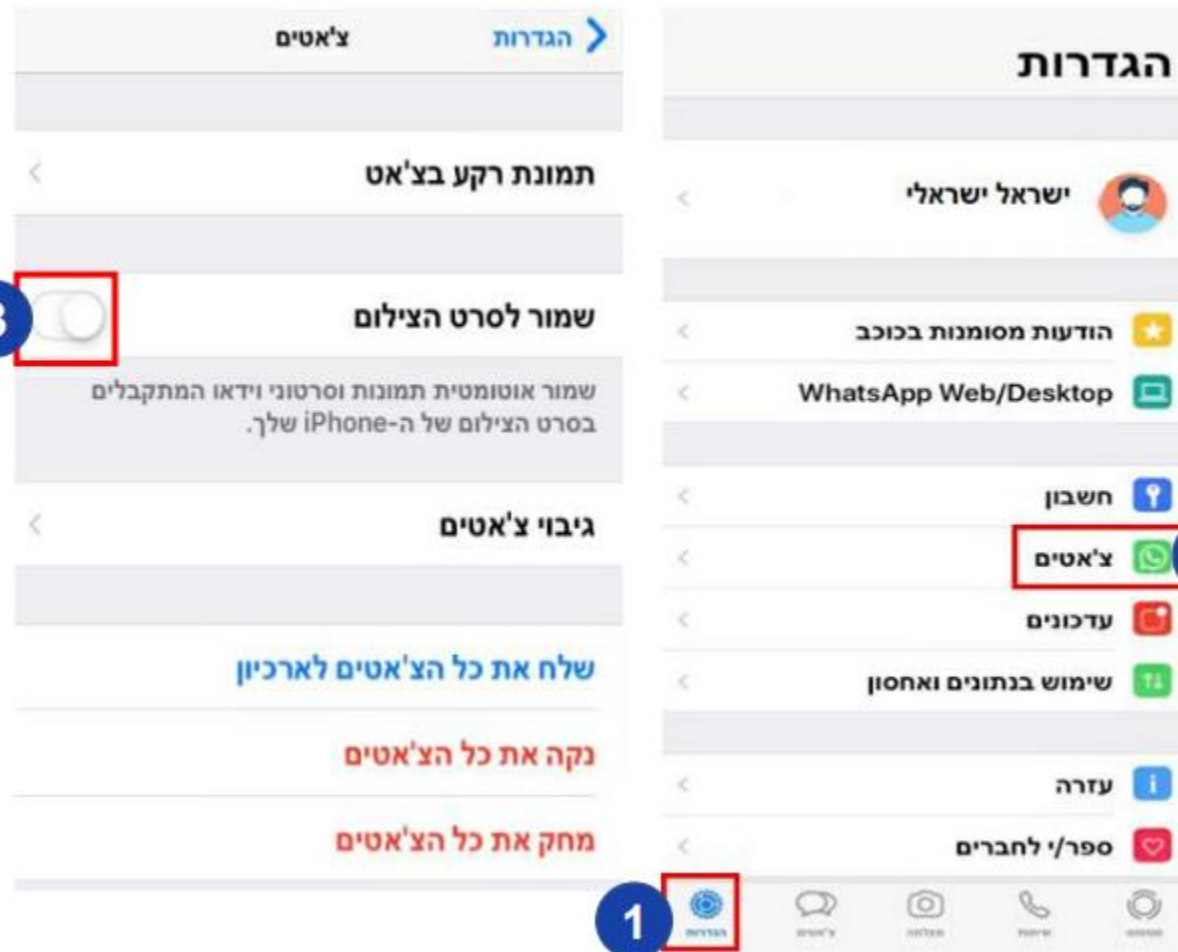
הגדרות

ישראל ישראלי

הודעות מסומנות בכוכב

WhatsApp Web/Desktop

חשבון

צ'אטים

עדכונים

שימוש בנתונים ואחסון

עזרה

ספר/י לחברים

1

הגדרות

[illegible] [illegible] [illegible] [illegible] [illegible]

הגדרות צ'אטים

תמונת רקע בצ'אט

שמור לסרט הצילום

3

שמור אוטומטית תמונות וסרטוני וידאו המתקבלים בסרט הצילום של ה-iPhone שלך.

גיבוי צ'אטים

שלח את כל הצ'אטים לארכיון

נקה את כל הצ'אטים

מחק את כל הצ'אטים